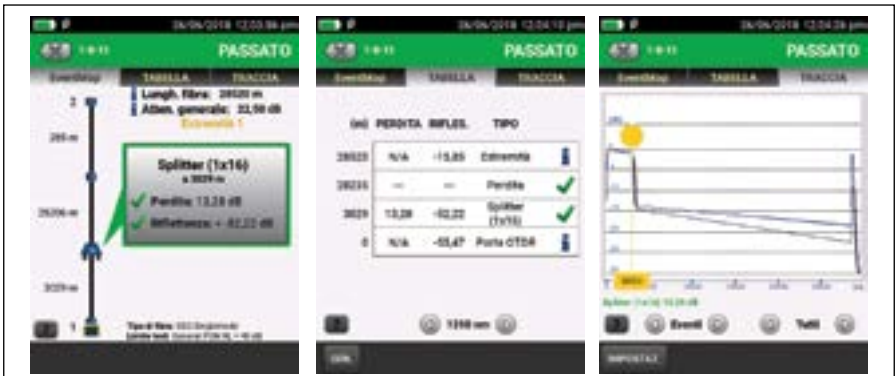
26/06/2018 12:03:56 pm
PASSATO
EventMap TABELLA TRACCIA
2
Lungh. fibra: 28520 m
Atten. generale: 22,50 dB
Estremità 1
265 m
Splitter (1x16)
a 3029 m
Perdita: 13,28 dB
Riflettanza: < -62,22 dB
25206 m
3029 m
1
Tipo di fibra: G652 Singlemode
Limite test: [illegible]

26/06/2018 12:04:10 pm
PASSATO
EventMap TABELLA TRACCIA

| (m) | PERDITA | RIFLES. | TIPO |
|---|---|---|---|
| 28520 | N/A | -15,85 | Estremità |
| 28236 | --- | --- | Perdita |
| 3029 | 13,28 | -62,22 | Splitter (1x16) |
| 0 | N/A | -55,47 | Porta OTDR |

1310 nm
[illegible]

26/06/2018 12:04:26 pm
PASSATO
EventMap TABELLA TRACCIA
Splitter (1x16) 13,28 dB
Eventi
Tutti
IMPOSTAZ.